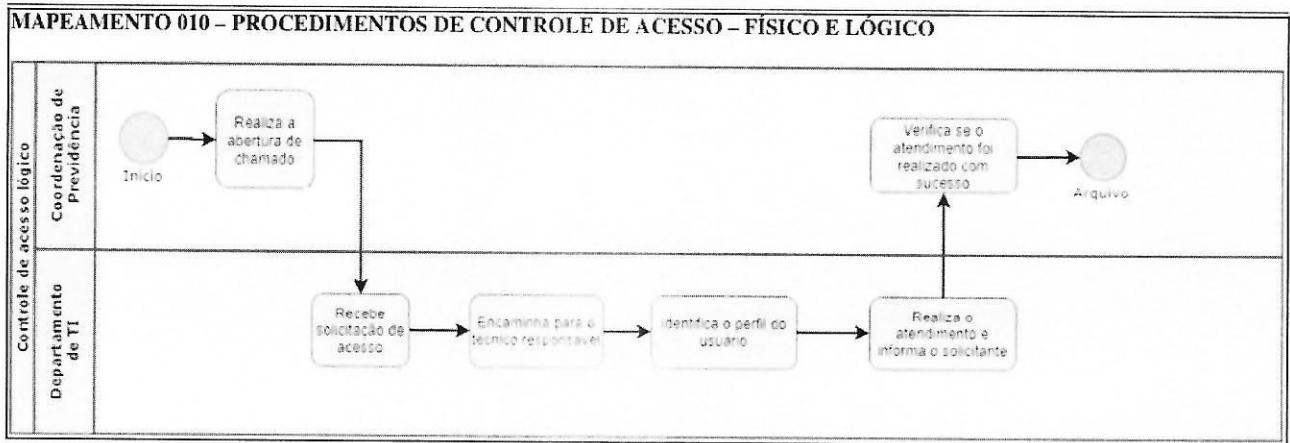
MAPEAMENTO 010 – PROCEDIMENTOS DE CONTROLE DE ACESSO – FÍSICO E LÓGICO

Controle de acesso lógico

Coordenação de Previdência

Início

Realiza a abertura de chamado

Verifica se o atendimento foi realizado com sucesso

Arquivo

Departamento de TI

Recebe solicitação de acesso

Encaminha para o técnico responsável

Identifica o perfil do usuário

Realiza o atendimento e informa o solicitante